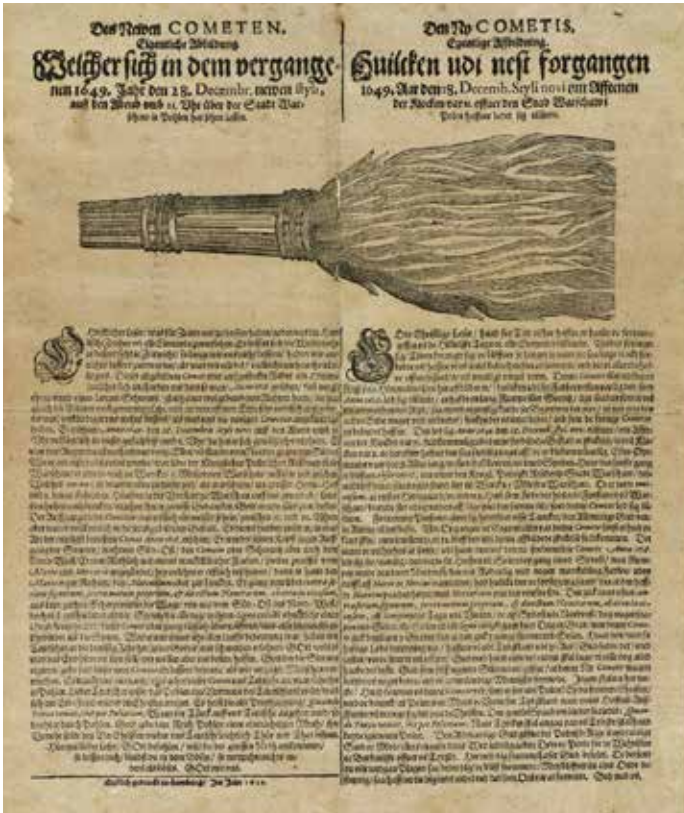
Des Newen COMETEN,
Eigentliche Abbildung
Welcher sich in dem vergangenen 1649. Jahr den 28. Decembr. newen Styls, auff den Abend umb 11. Uhr über der Stadt Warschaw in Polen hat sehen lassen.

Den Ny COMETIS,
Egentlige Affbildning,
Huilcken udi nest forgangen 1649. Aar den 18. Decemb. Styli novi om Afftenen der Klocken varn. offuer den Stad Warschawi Polen haffuer ladet sig tilsiune.

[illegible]

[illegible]

Gedruckt zu Hamburg, Im Jahr 1650.